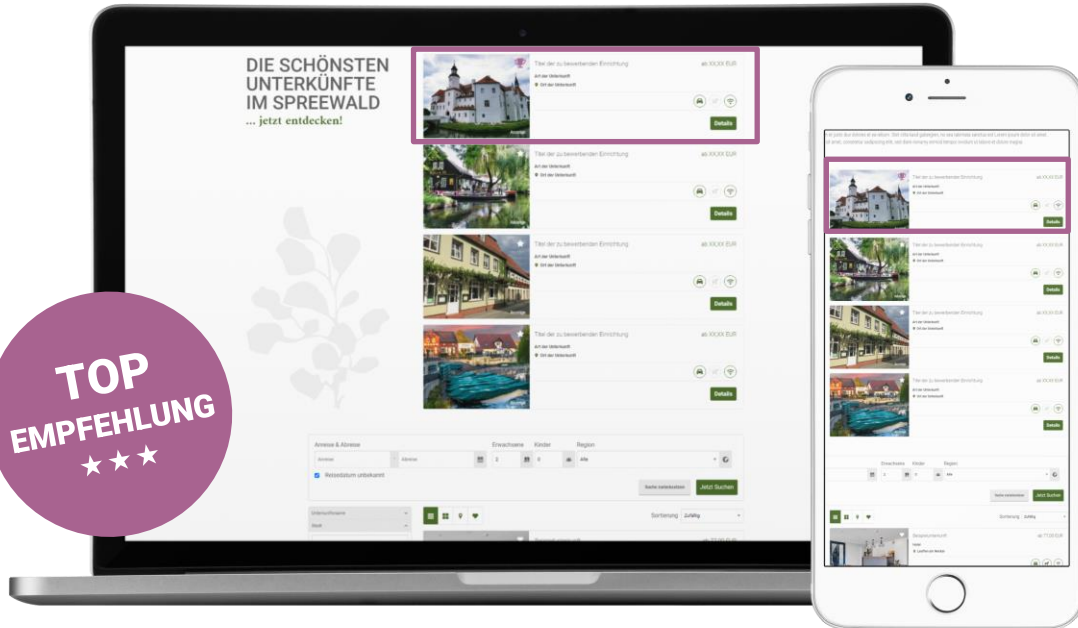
DIE SCHÖNSTEN UNTERKÜNFTE IM SPREEWALD

... jetzt entdecken!

Titel der zu bewerbenden Einrichtung

ab XX,XX EUR

Art der Unterkunft

Ort der Unterkunft

Details

Titel der zu bewerbenden Einrichtung

ab XX,XX EUR

Art der Unterkunft

Ort der Unterkunft

Details

Titel der zu bewerbenden Einrichtung

ab XX,XX EUR

Art der Unterkunft

Ort der Unterkunft

Details

Titel der zu bewerbenden Einrichtung

ab XX,XX EUR

Art der Unterkunft

Ort der Unterkunft

Details

Anreise & Abreise

Erwachsene

Kinder

Region

Anreise

Abreise

2

0

Alle

Reisedatum unbekannt

Suche zurücksetzen

Jetzt Suchen

Sortierung

Zufällig

TOP EMPFEHLUNG ★★★

Titel der zu bewerbenden Einrichtung

ab XX,XX EUR

Details

Titel der zu bewerbenden Einrichtung

Details

Titel der zu bewerbenden Einrichtung

Details

Titel der zu bewerbenden Einrichtung

Details

Erwachsene

Kinder

Region

Jetzt Suchen

Sortierung

Zufällig

ab 77,00 EUR